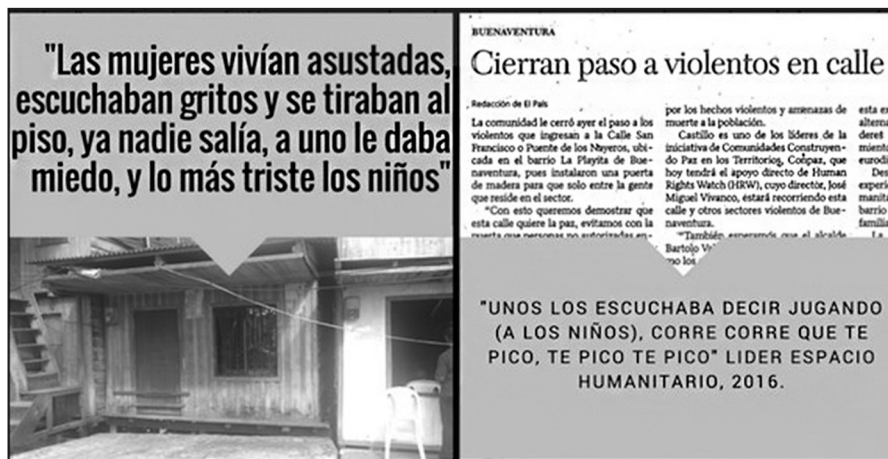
"Las mujeres vivían asustadas, escuchaban gritos y se tiraban al piso, ya nadie salía, a uno le daba miedo, y lo más triste los niños"

BUENAVENTURA

Cierran paso a violentos en calle

Redacción de El País

La comunidad le cerró ayer el paso a los violentos que ingresan a la Calle San Francisco o Puente de los Nayeros, ubicada en el barrio La Playita de Buenaventura, pues instalaron una puerta de madera para que solo entre la gente que reside en el sector.

"Con esto queremos demostrar que esta calle quiere la paz, evitamos con la puerta que personas no autorizadas en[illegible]

por los hechos violentos y amenazas de muerte a la población.

Castillo es uno de los líderes de la iniciativa de Comunidades Construyendo Paz en los Territorios, Conpaz, que hoy tendrá el apoyo directo de Human Rights Watch (HRW), cuyo director, José Miguel Vivanco, estará recorriendo esta calle y otros sectores violentos de Buenaventura.

"También esperamos que el alcalde Bartolo V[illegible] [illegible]mo los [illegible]

esta e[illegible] alterna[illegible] deret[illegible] mient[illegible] eurodi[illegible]

Des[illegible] experi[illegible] manita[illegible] barrio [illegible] familia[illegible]

La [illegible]

"UNOS LOS ESCUCHABA DECIR JUGANDO (A LOS NIÑOS), CORRE CORRE QUE TE PICO, TE PICO TE PICO" LIDER ESPACIO HUMANITARIO, 2016.